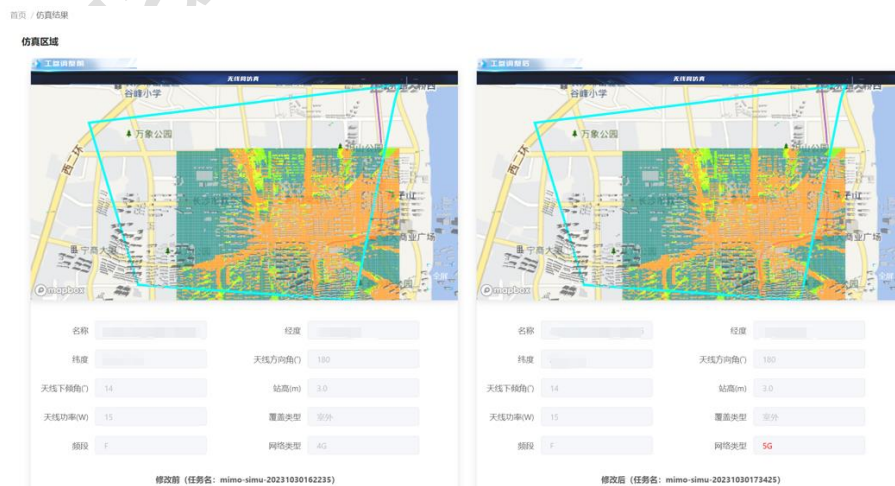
首页 / 仿真结果

仿真区域

工程调整前

无线网仿真

谷峰小学

万象公园

西二环

宁高大道

商业广场

mapbox

名称 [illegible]

经度 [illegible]

纬度 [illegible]

天线方向角(°) 180

天线下倾角(°) 14

站高(m) 3.0

天线功率(W) 15

覆盖类型 室外

频段 F

网络类型 4G

修改前（任务名：mimo-simu-20231030162235）

工程调整后

无线网仿真

谷峰小学

万象公园

西二环

宁高大道

商业广场

mapbox

名称 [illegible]

经度 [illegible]

纬度 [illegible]

天线方向角(°) 180

天线下倾角(°) 14

站高(m) 3.0

天线功率(W) 15

覆盖类型 室外

频段 F

网络类型 5G

修改后（任务名：mimo-simu-20231030173425）